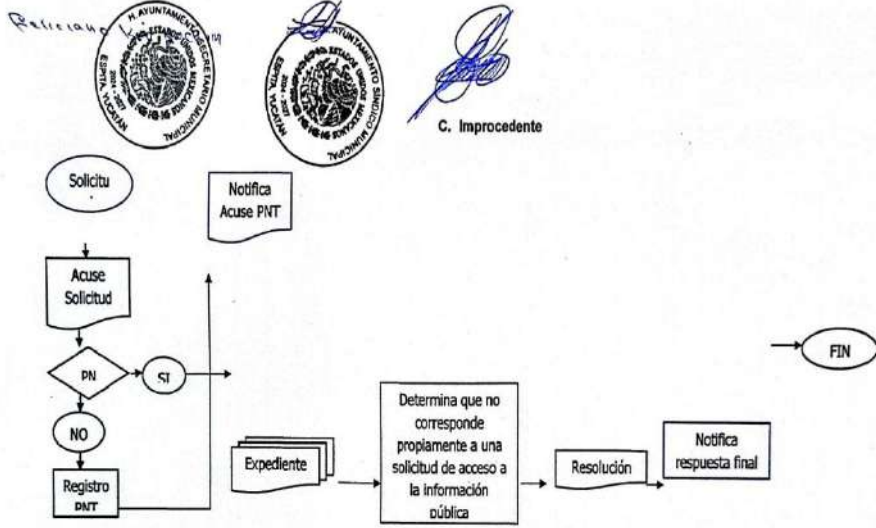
Feliciano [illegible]

H. AYUNTAMIENTO SECRETARIO MUNICIPAL ESTADOS UNIDOS MEXICANOS ESPITA, YUCATAN 2024 - 2027

H. AYUNTAMIENTO SINDICO MUNICIPAL ESTADOS UNIDOS MEXICANOS ESPITA, YUCATAN 2024 - 2027

C. Improcedente

Solicitu

Notifica Acuse PNT

Acuse Solicitud

PN

SI

NO

Registro PNT

Expediente

Determina que no corresponde propiamente a una solicitud de acceso a la información pública

Resolución

Notifica respuesta final

FIN